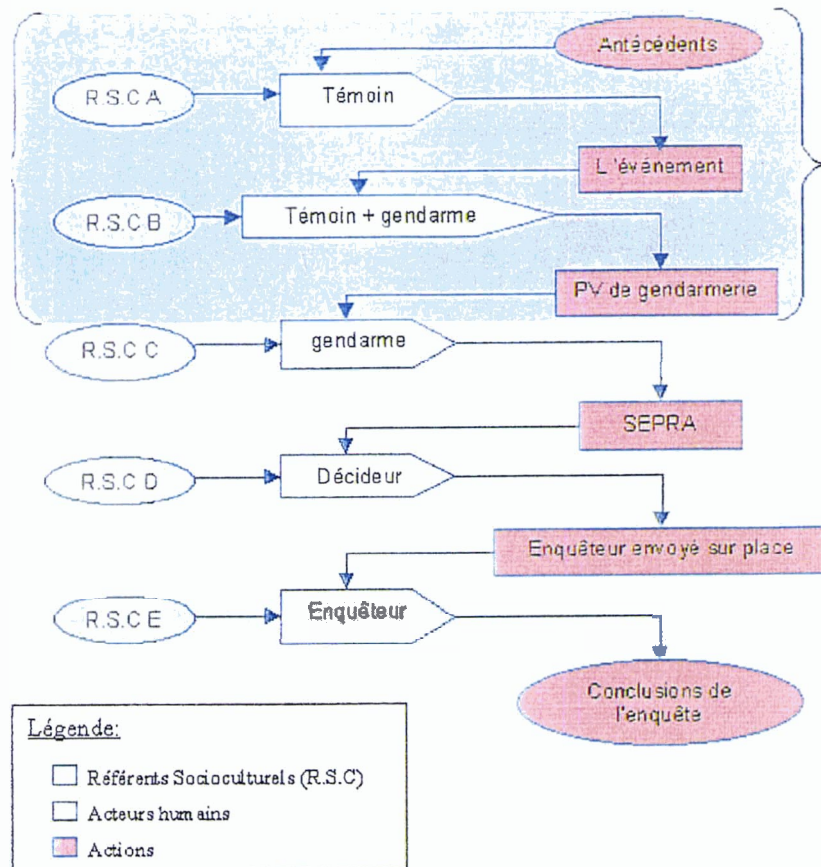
Antécédents

R.S.C A

Témoin

L'événement

R.S.C B

Témoin + gendarme

PV de gendarmerie

R.S.C C

gendarme

SEPRA

R.S.C D

Décideur

Enquêteur envoyé sur place

R.S.C E

Enquêteur

Conclusions de l'enquête

Légende:

Référents Socioculturels (R.S.C)

Acteurs humains

Actions